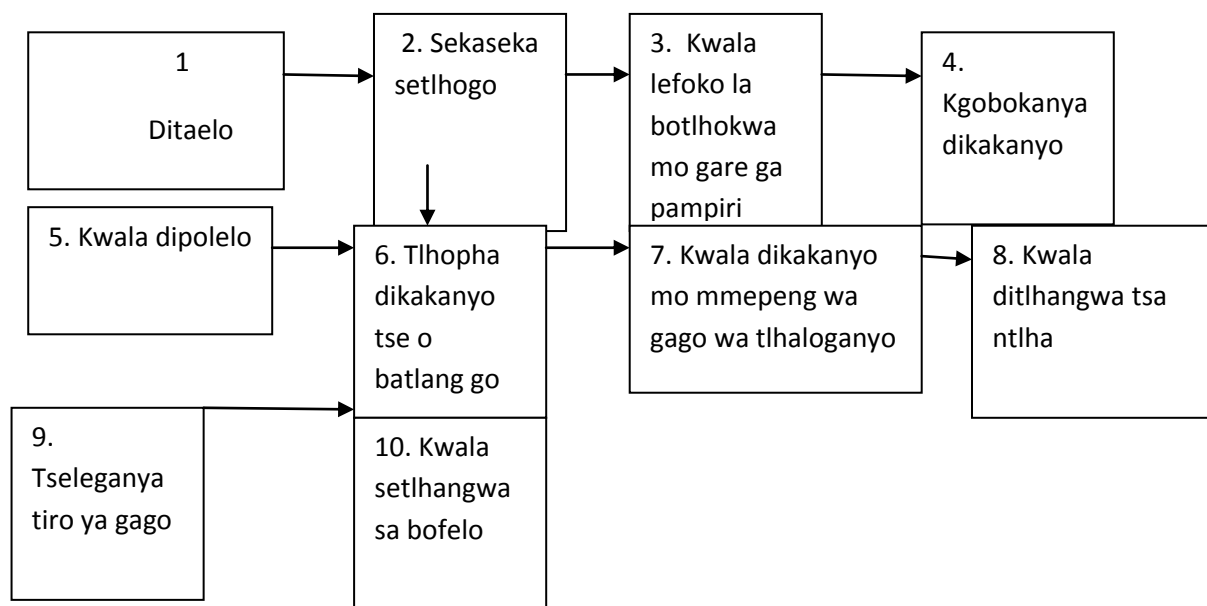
1

Ditaelo

2. Sekaseka setlhogo

3. Kwala lefoko la botlhokwa mo gare ga pampiri

4. Kgobokanya dikakanyo

5. Kwala dipolelo

6. Tlhopha dikakanyo tse o batlang go

7. Kwala dikakanyo mo mmepeng wa gago wa tlhaloganyo

8. Kwala ditlhangwa tsa ntlha

9. Tseleganya tiro ya gago

10. Kwala setlhangwa sa bofelo